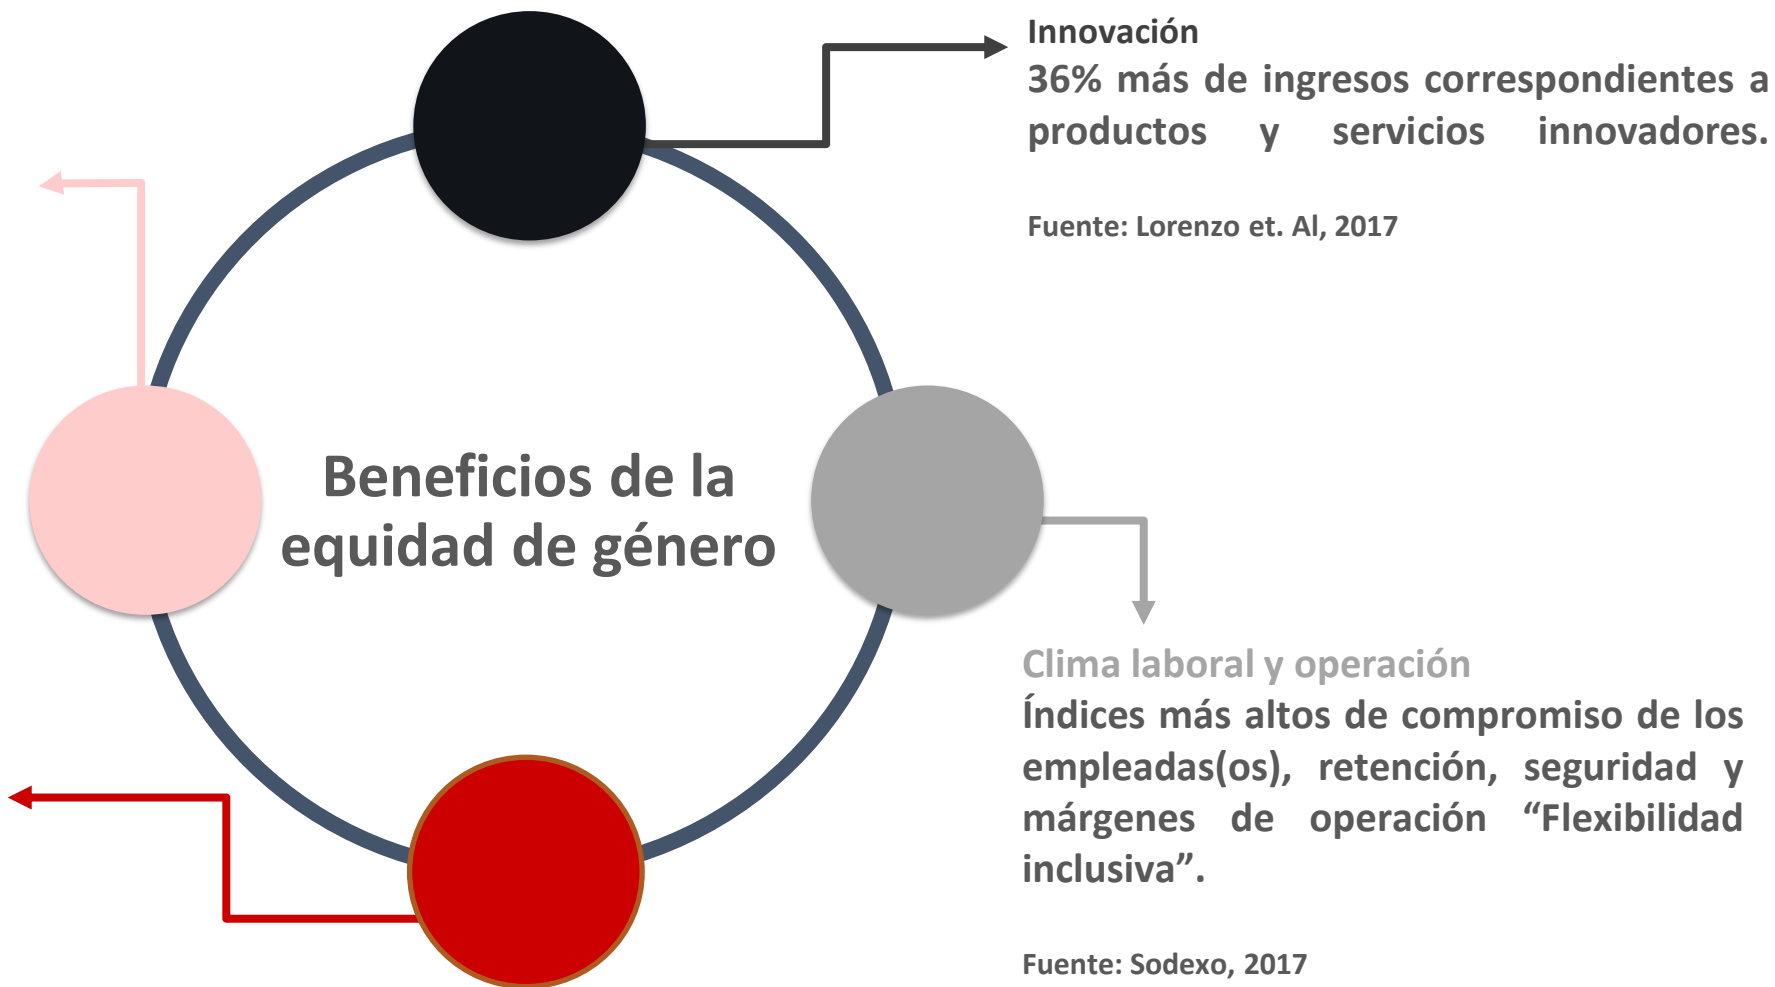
Innovación
36% más de ingresos correspondientes a productos y servicios innovadores.

Fuente: Lorenzo et. Al, 2017

Beneficios de la equidad de género

Clima laboral y operación
Índices más altos de compromiso de los empleadas(os), retención, seguridad y márgenes de operación "Flexibilidad inclusiva".

Fuente: Sodexo, 2017